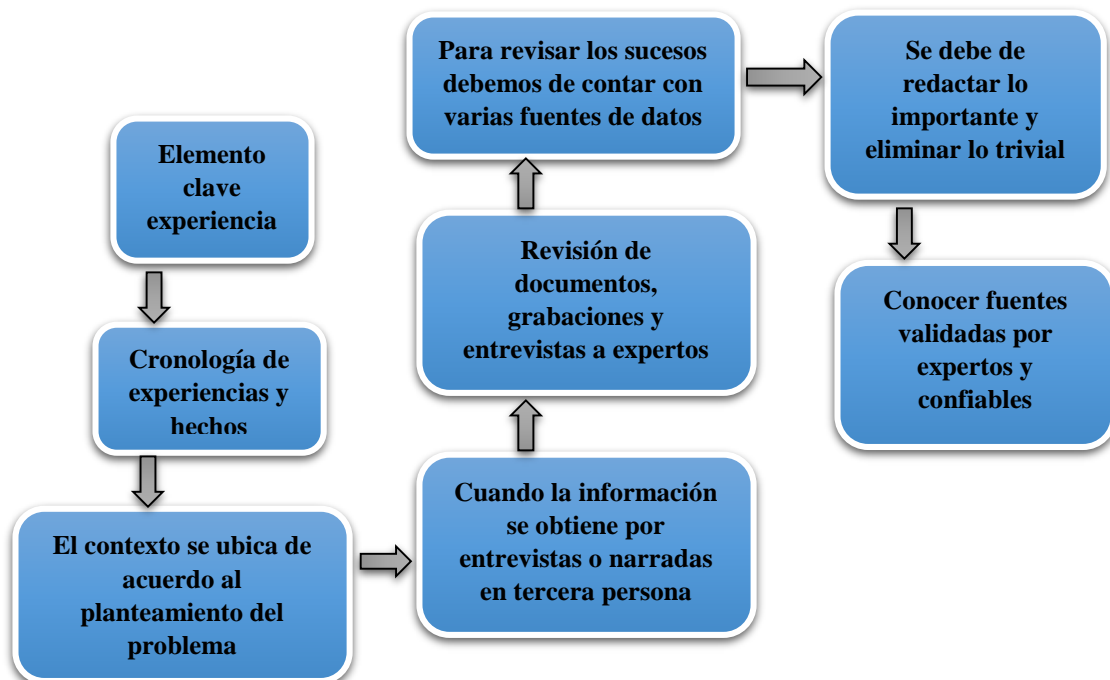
Elemento clave experiencia

Cronología de experiencias y hechos

El contexto se ubica de acuerdo al planteamiento del problema

Cuando la información se obtiene por entrevistas o narradas en tercera persona

Revisión de documentos, grabaciones y entrevistas a expertos

Para revisar los sucesos debemos de contar con varias fuentes de datos

Se debe de redactar lo importante y eliminar lo trivial

Conocer fuentes validadas por expertos y confiables